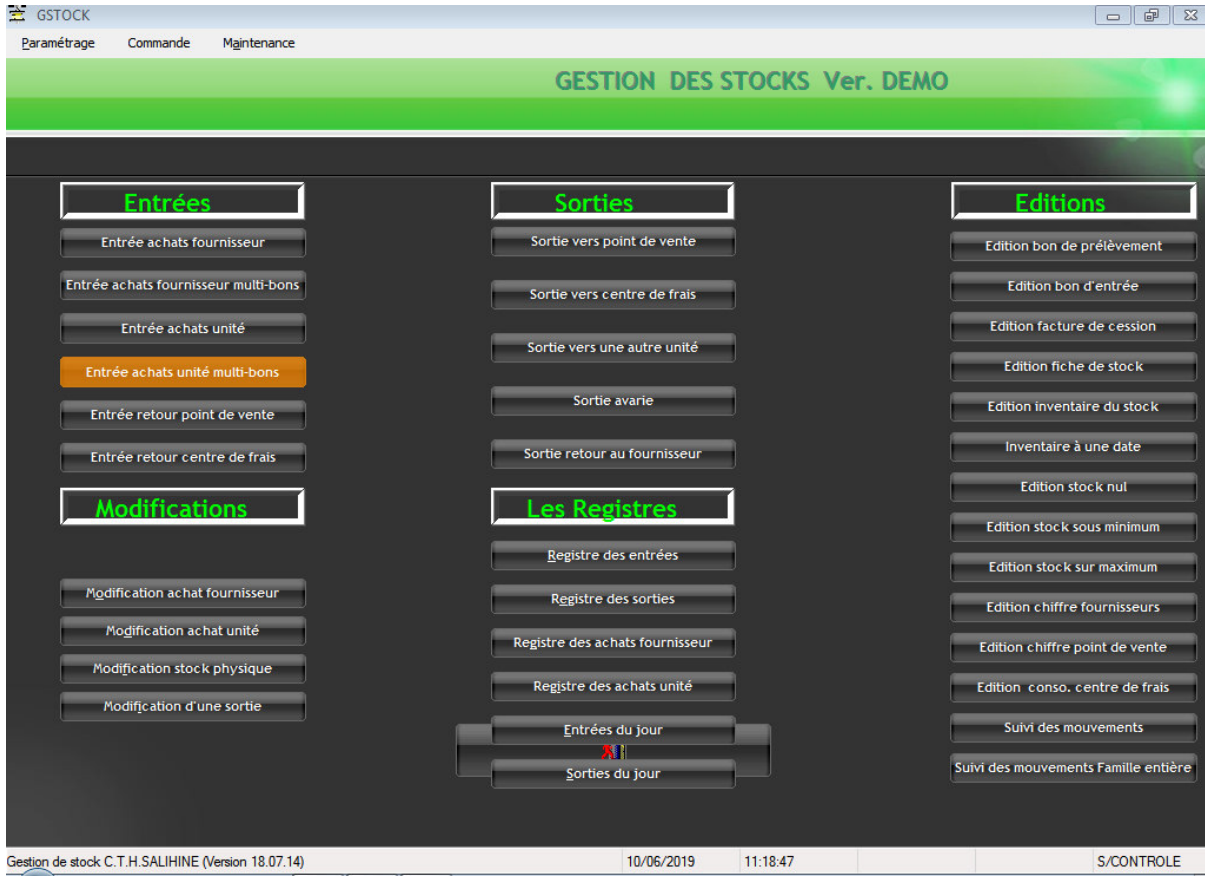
GSTOCK

Paramétrage Commande Maintenance

GESTION DES STOCKS Ver. DEMO

Entrées

Entrée achats fournisseur

Entrée achats fournisseur multi-bons

Entrée achats unité

Entrée achats unité multi-bons

Entrée retour point de vente

Entrée retour centre de frais

Modifications

Modification achat fournisseur

Modification achat unité

Modification stock physique

Modification d'une sortie

Sorties

Sortie vers point de vente

Sortie vers centre de frais

Sortie vers une autre unité

Sortie avarie

Sortie retour au fournisseur

Les Registres

Registre des entrées

Registre des sorties

Registre des achats fournisseur

Registre des achats unité

Entrées du jour

Sorties du jour

Editions

Edition bon de prélèvement

Edition bon d'entrée

Edition facture de cession

Edition fiche de stock

Edition inventaire du stock

Inventaire à une date

Edition stock nul

Edition stock sous minimum

Edition stock sur maximum

Edition chiffre fournisseurs

Edition chiffre point de vente

Edition conso. centre de frais

Suivi des mouvements

Suivi des mouvements Famille entière

Gestion de stock C.T.H.SALIHINE (Version 18.07.14) 10/06/2019 11:18:47 S/CONTROLE